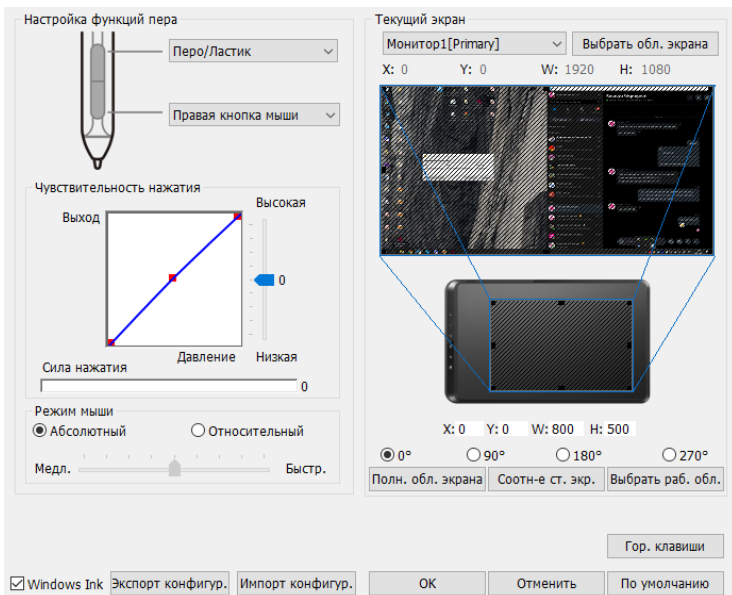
Настройка функций пера

Перо/Ластик

Правая кнопка мыши

Чувствительность нажатия

Выход

Высокая

0

Давление

Низкая

Сила нажатия

0

Режим мыши

Абсолютный

Относительный

Медл.

Быстр.

Текущий экран

Монитор1[Primary]

Выбрать обл. экрана

X: 0 Y: 0 W: 1920 H: 1080

X: 0 Y: 0 W: 800 H: 500

0°

90°

180°

270°

Полн. обл. экрана

Соотн-е ст. экр.

Выбрать раб. обл.

Гор. клавиши

Windows Ink

Экспорт конфигур.

Импорт конфигур.

OK

Отменить

По умолчанию